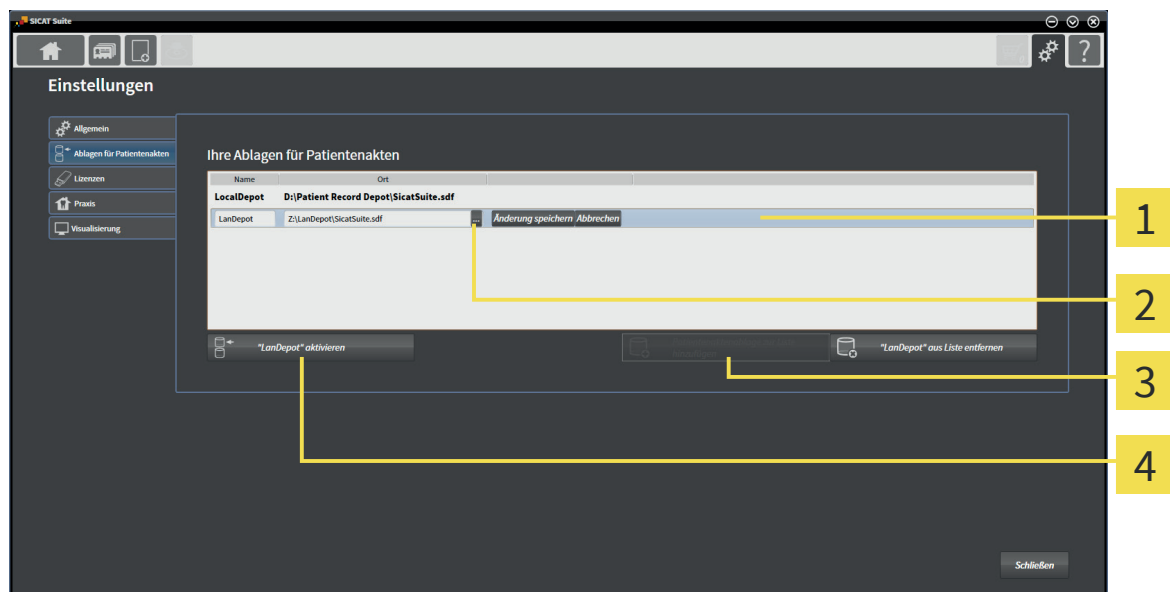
SICAT Suite

Einstellungen

Allgemein
Ablagen für Patientenakten
Lizenzen
Praxis
Visualisierung

Ihre Ablagen für Patientenakten

| Name | Ort | | |
|---|---|---|---|
| LocalDepot | D:\Patient Record Depot\SicatSuite.sdf | | |
| LanDepot | Z:\LanDepot\SicatSuite.sdf | ... | Änderung speichern Abbrechen |

"LanDepot" aktivieren

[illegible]

"LanDepot" aus Liste entfernen

Schließen

1
2
3
4